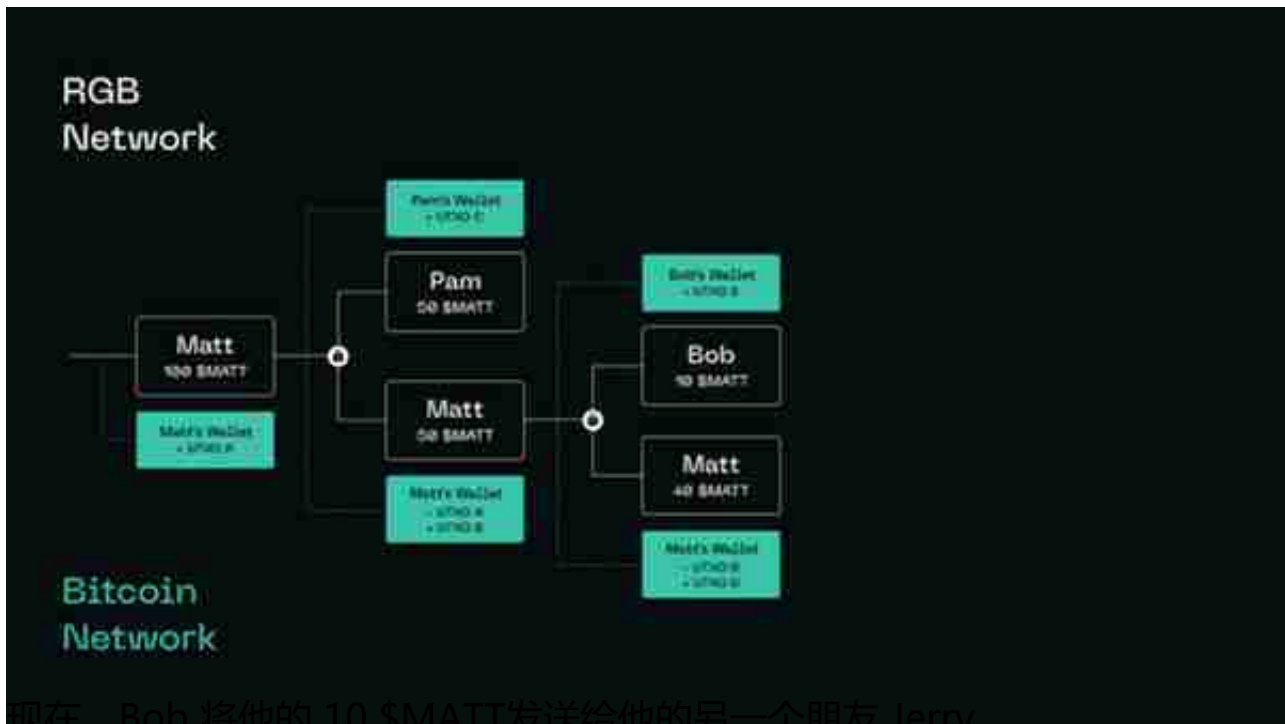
RGB
Network

Pam's Wallet
+ UTXO C

Pam
50 $MATT

Bob's Wallet
+ UTXO E

Matt
100 $MATT

Bob
10 $MATT

Matt's Wallet
+ UTXO A

Matt
50 $MATT

Matt
40 $MATT

Matt's Wallet
- UTXO A
+ UTXO B

Matt's Wallet
- UTXO B
+ UTXO D

Bitcoin
Network

现在，Bob 将他的 10 $MATT发送给他的另一个朋友 Jerry